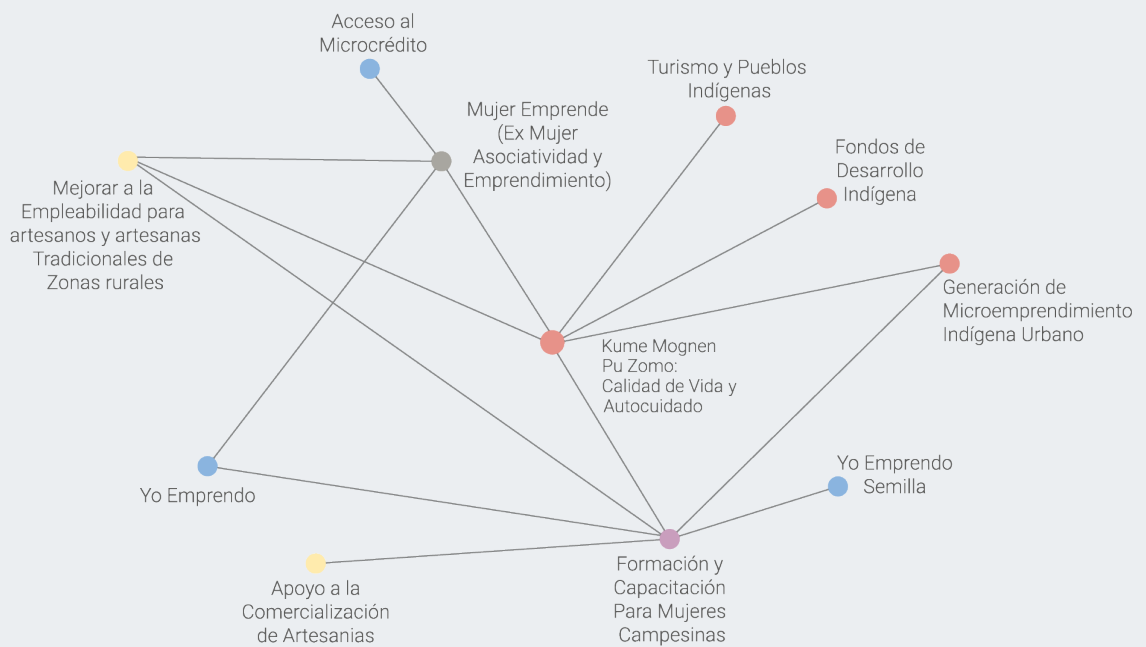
Acceso al Microcrédito

Mujer Emprende (Ex Mujer Asociatividad y Emprendimiento)

Turismo y Pueblos Indígenas

Fondos de Desarrollo Indígena

Mejorar a la Empleabilidad para artesanos y artesanas Tradicionales de Zonas rurales

Generación de Microemprendimiento Indígena Urbano

Kume Mognen Pu Zomo: Calidad de Vida y Autocuidado

Yo Emprendo

Yo Emprendo Semilla

Apoyo a la Comercialización de Artesanias

Formación y Capacitación Para Mujeres Campesinas